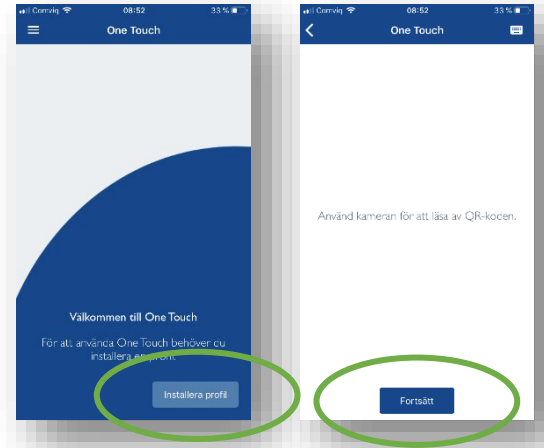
Comviq 08:52 33 %

One Touch

Välkommen till One Touch

För att använda One Touch behöver du installera en profil.

Installera profil

Comviq 08:52 33 %

One Touch

Använd kameran för att läsa av QR-koden.

Fortsätt